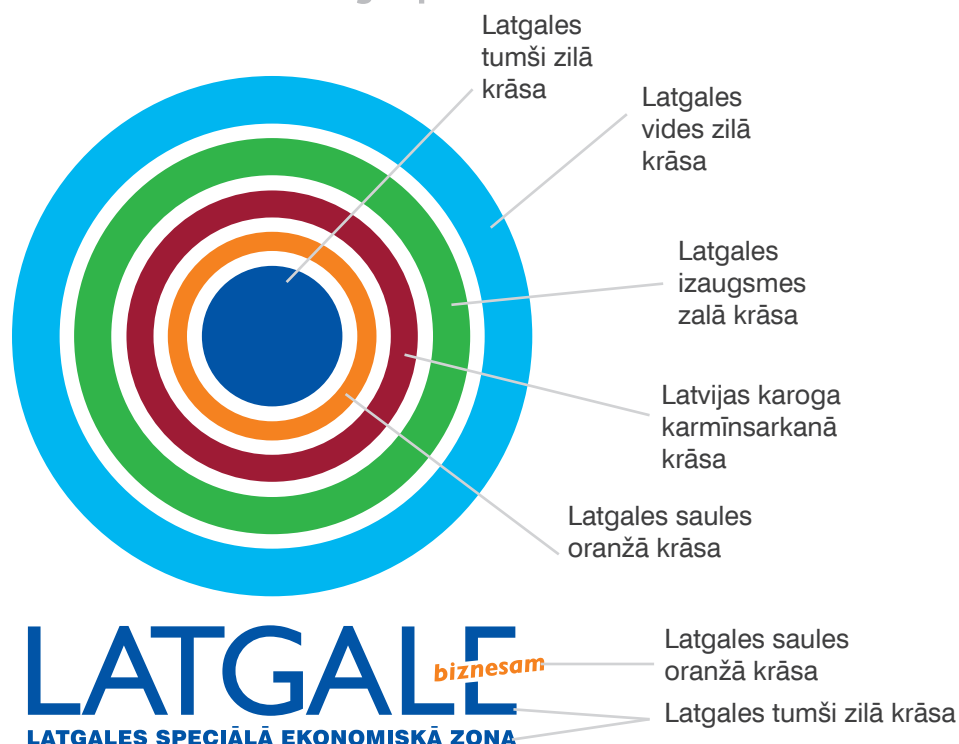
Latgales tumši zilā krāsa

Latgales vides zilā krāsa

Latgales izaugsmes zalā krāsa

Latvijas karoga karmīnsarkanā krāsa

Latgales saules oranžā krāsa

LATGALE biznesam
LATGALES SPECIĀLĀ EKONOMISKĀ ZONA

Latgales saules oranžā krāsa

Latgales tumši zilā krāsa